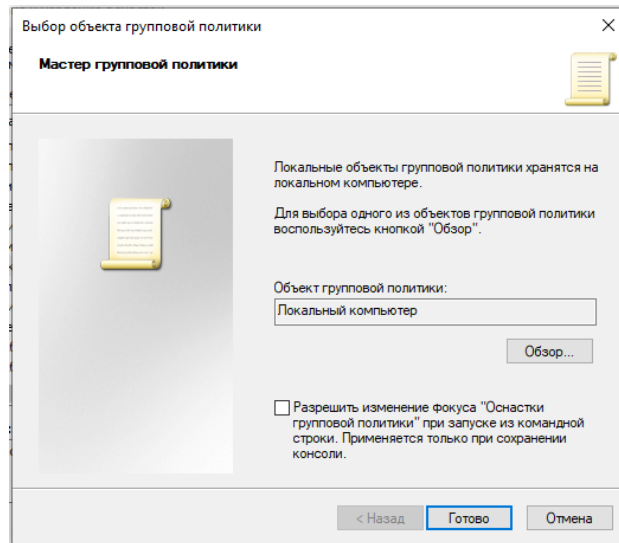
Выбор объекта групповой политики

×

Мастер групповой политики

Локальные объекты групповой политики хранятся на локальном компьютере.

Для выбора одного из объектов групповой политики воспользуйтесь кнопкой "Обзор".

Объект групповой политики:

Локальный компьютер

Обзор...

Разрешить изменение фокуса "Оснастки групповой политики" при запуске из командной строки. Применяется только при сохранении консоли.

< Назад

Готово

Отмена